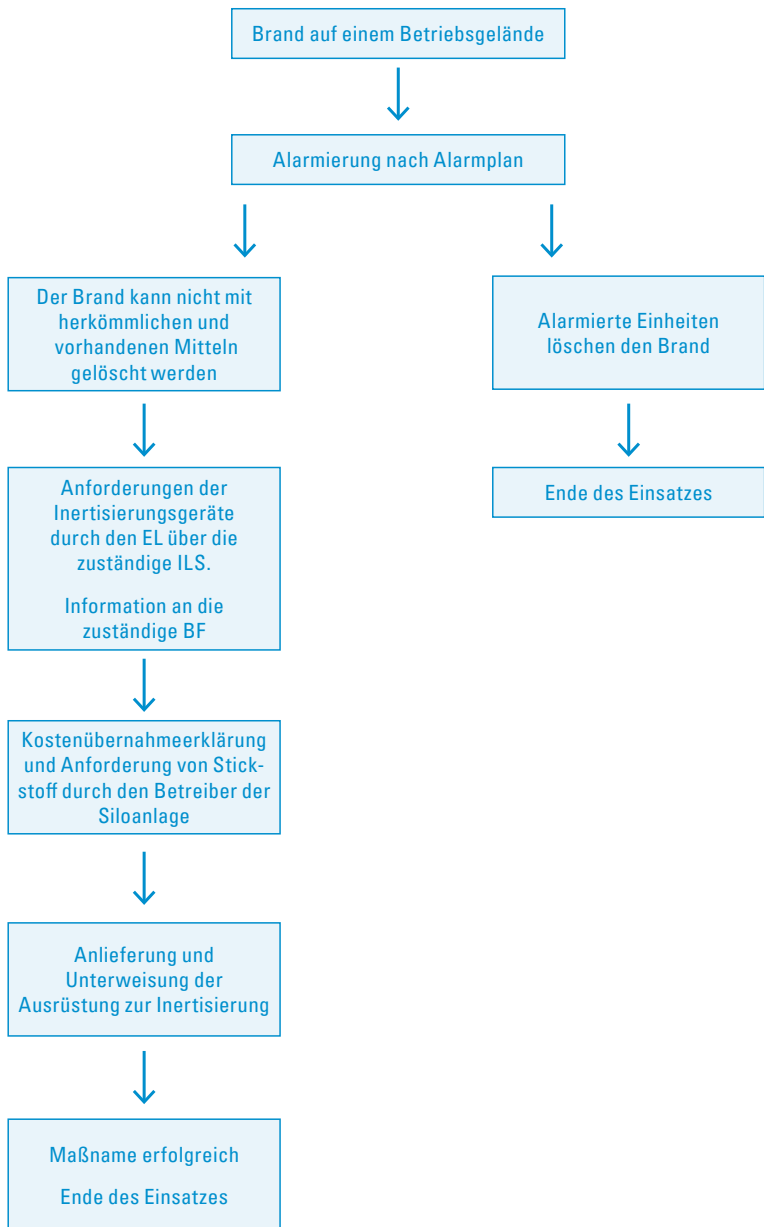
Brand auf einem Betriebsgelände

Alarmierung nach Alarmplan

Der Brand kann nicht mit herkömmlichen und vorhandenen Mitteln gelöscht werden

Anforderungen der Inertisierungsgeräte durch den EL über die zuständige ILS.

Information an die zuständige BF

Kostenübernahmeerklärung und Anforderung von Stickstoff durch den Betreiber der Siloanlage

Anlieferung und Unterweisung der Ausrüstung zur Inertisierung

Maßname erfolgreich

Ende des Einsatzes

Alarmierte Einheiten löschen den Brand

Ende des Einsatzes